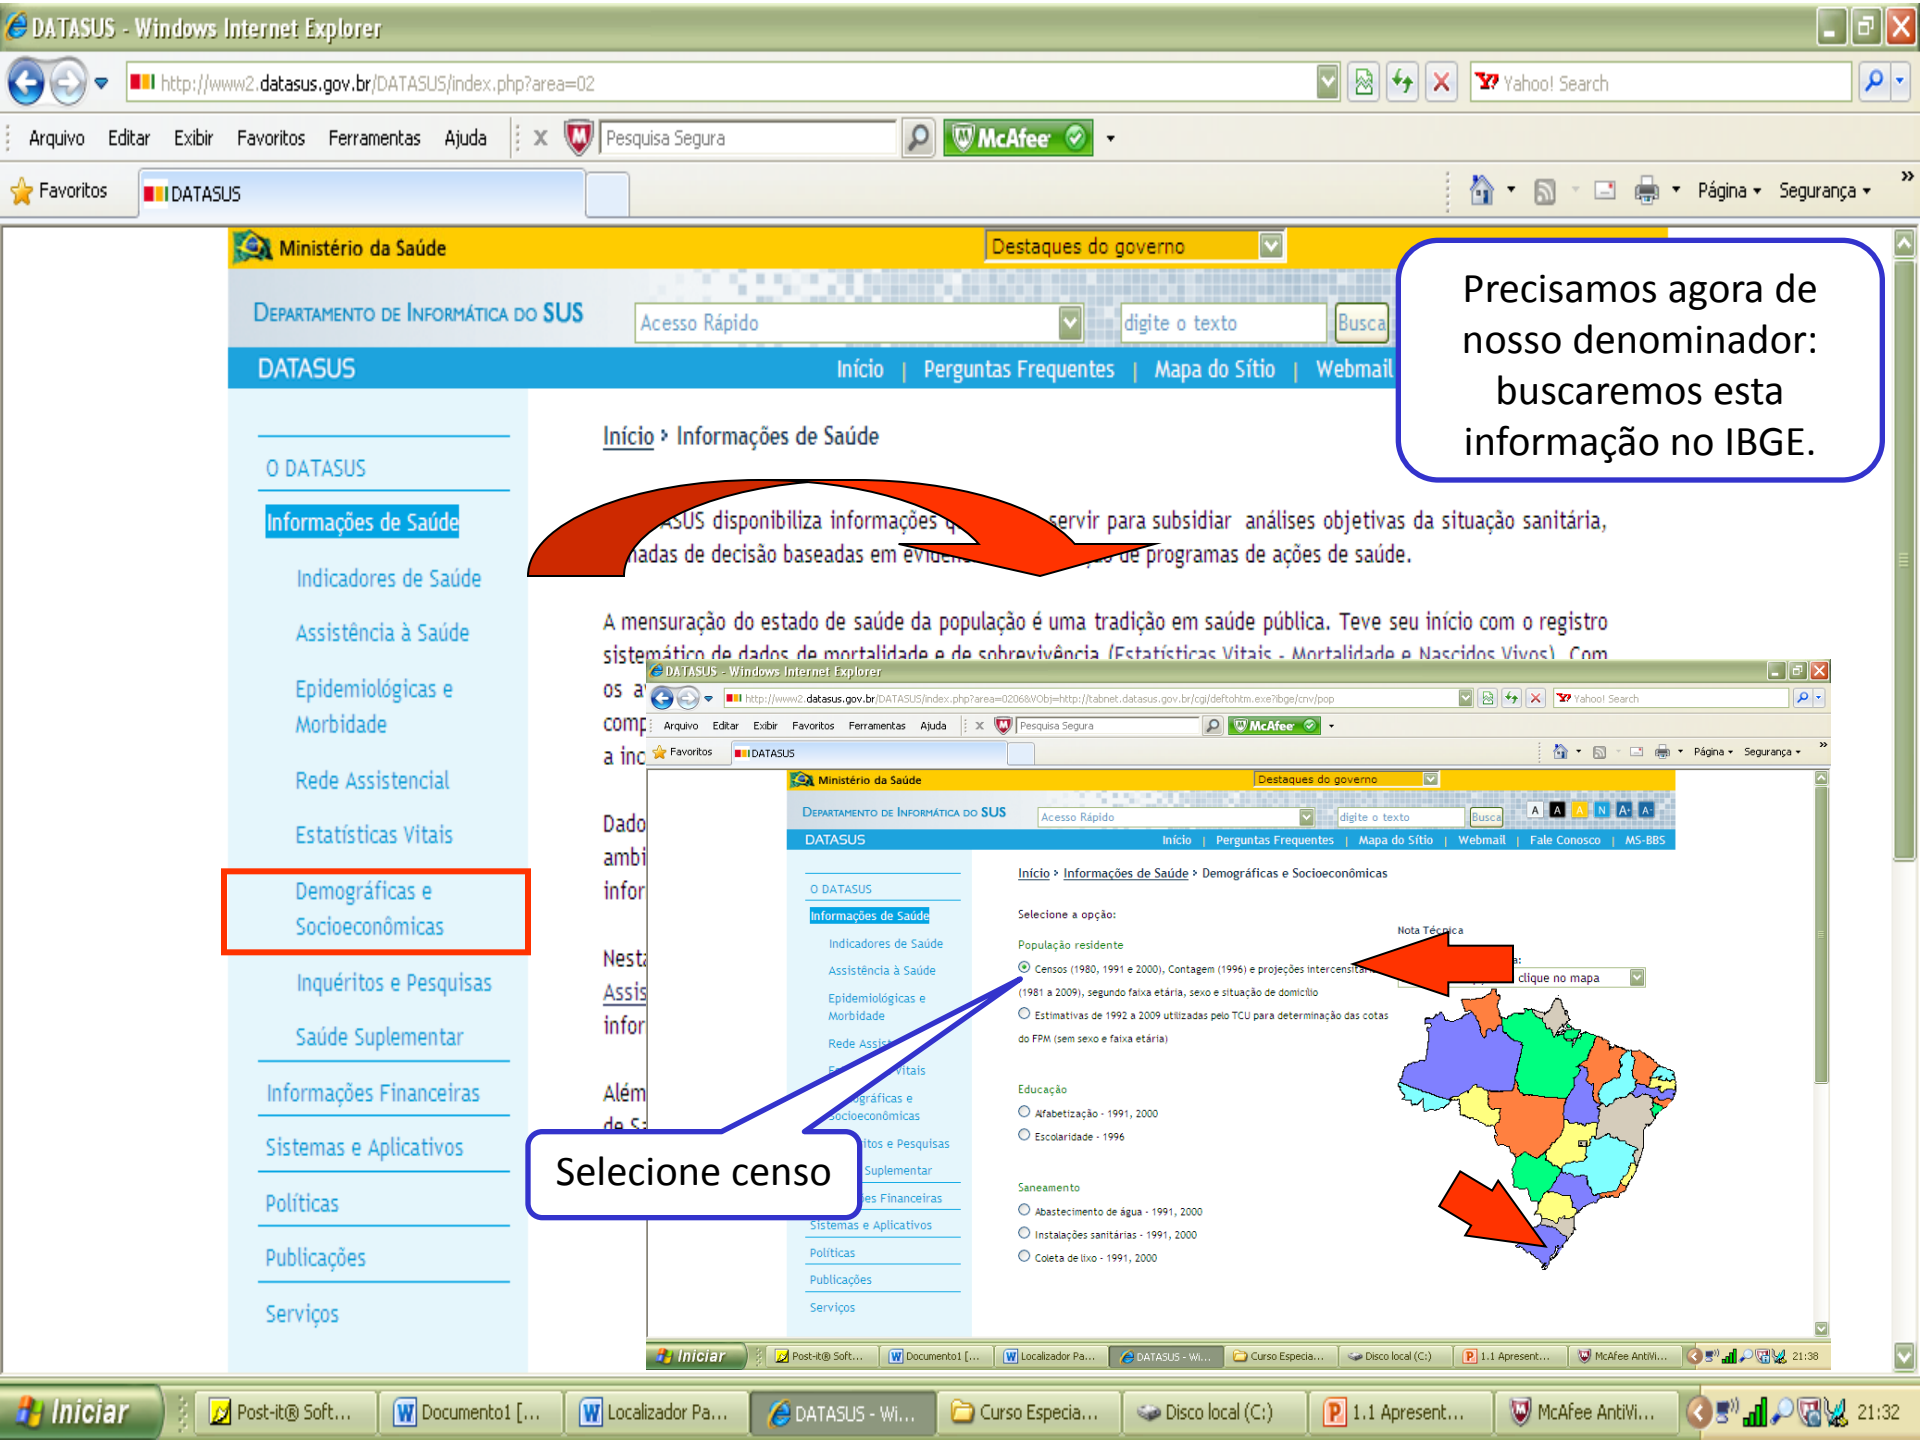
DATASUS - Windows Internet Explorer

http://www2.datasus.gov.br/DATASUS/index.php?area=02

Yahoo! Search

Arquivo Editar Exibir Favoritos Ferramentas Ajuda

Pesquisa Segura

McAfee

Favoritos

DATASUS

Página Segurança

Ministério da Saúde

Destaques do governo

Departamento de Informática do SUS

Acesso Rápido

digite o texto

Busca

DATASUS

Início | Perguntas Frequentes | Mapa do Sítio | Webmail

Precisamos agora de nosso denominador: buscaremos esta informação no IBGE.

O DATASUS

Informações de Saúde

Indicadores de Saúde

Assistência à Saúde

Epidemiológicas e Morbidade

Rede Assistencial

Estatísticas Vitais

Demográficas e Socioeconômicas

Inquéritos e Pesquisas

Saúde Suplementar

Informações Financeiras

Sistemas e Aplicativos

Políticas

Publicações

Serviços

Início › Informações de Saúde

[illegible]SUS disponibiliza informações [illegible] servir para subsidiar análises objetivas da situação sanitária, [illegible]adas de decisão baseadas em evi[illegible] de programas de ações de saúde.

A mensuração do estado de saúde da população é uma tradição em saúde pública. Teve seu início com o registro sistemático de dados de mortalidade e de sobrevivência (Estatísticas Vitais - Mortalidade e Nascidos Vivos). Com os a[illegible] comp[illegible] a inc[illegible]

Dado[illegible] ambi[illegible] infor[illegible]

Nesta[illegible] Assis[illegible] infor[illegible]

Além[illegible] de S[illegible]

DATASUS - Windows Internet Explorer

http://www2.datasus.gov.br/DATASUS/index.php?area=0206&VObj=http://tabnet.datasus.gov.br/cgi/deftohtm.exe?ibge/cnv/pop

Yahoo! Search

Arquivo Editar Exibir Favoritos Ferramentas Ajuda

Pesquisa Segura

McAfee

Favoritos

DATASUS

Página Segurança

Ministério da Saúde

Destaques do governo

Departamento de Informática do SUS

Acesso Rápido

digite o texto

Busca

A A A N A A

DATASUS

Início | Perguntas Frequentes | Mapa do Sítio | Webmail | Fale Conosco | MS-BBS

O DATASUS

Informações de Saúde

Indicadores de Saúde

Assistência à Saúde

Epidemiológicas e Morbidade

Rede Assis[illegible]

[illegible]Vitais

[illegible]gráficas e Socioeconômicas

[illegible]itos e Pesquisas

Suplementar

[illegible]es Financeiras

Sistemas e Aplicativos

Políticas

Publicações

Serviços

Início › Informações de Saúde › Demográficas e Socioeconômicas

Selecione a opção:

Nota Técnica

População residente

Censos (1980, 1991 e 2000), Contagem (1996) e projeções intercensitá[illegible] (1981 a 2009), segundo faixa etária, sexo e situação de domicílio

Estimativas de 1992 a 2009 utilizadas pelo TCU para determinação das cotas do FPM (sem sexo e faixa etária)

clique no mapa

Educação

Alfabetização - 1991, 2000

Escolaridade - 1996

Saneamento

Abastecimento de água - 1991, 2000

Instalações sanitárias - 1991, 2000

Coleta de lixo - 1991, 2000

Selecione censo

Iniciar Post-it® Soft... Documento1 [... Localizador Pa... DATASUS - Wi... Curso Especia... Disco local (C:) 1.1 Apresent... McAfee AntiVi... 21:38

Iniciar Post-it® Soft... Documento1 [... Localizador Pa... DATASUS - Wi... Curso Especia... Disco local (C:) 1.1 Apresent... McAfee AntiVi... 21:32